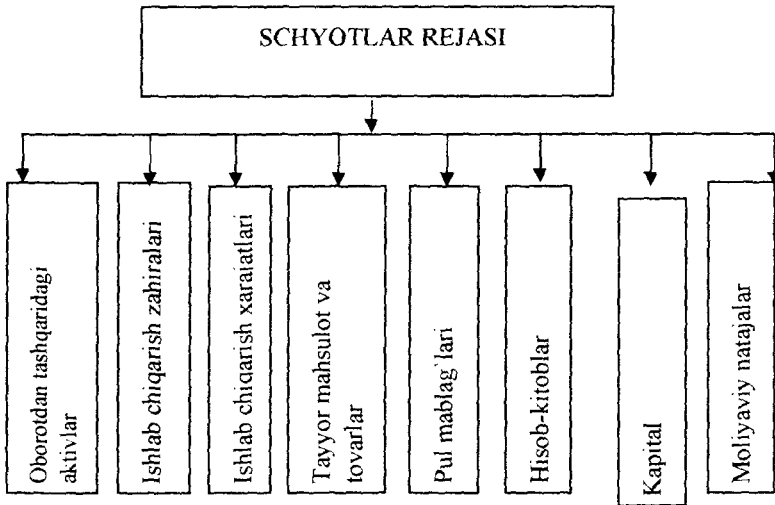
SCHYOTLAR REJASI

Oborotdan tashqaridagi aktivlar

Ishlab chiqarish zahiralari

Ishlab chiqarish xarajatlari

Tayyor mahsulot va tovarlar

Pul mablag`lari

Hisob-kitoblar

Kapital

Moliyaviy natajalar